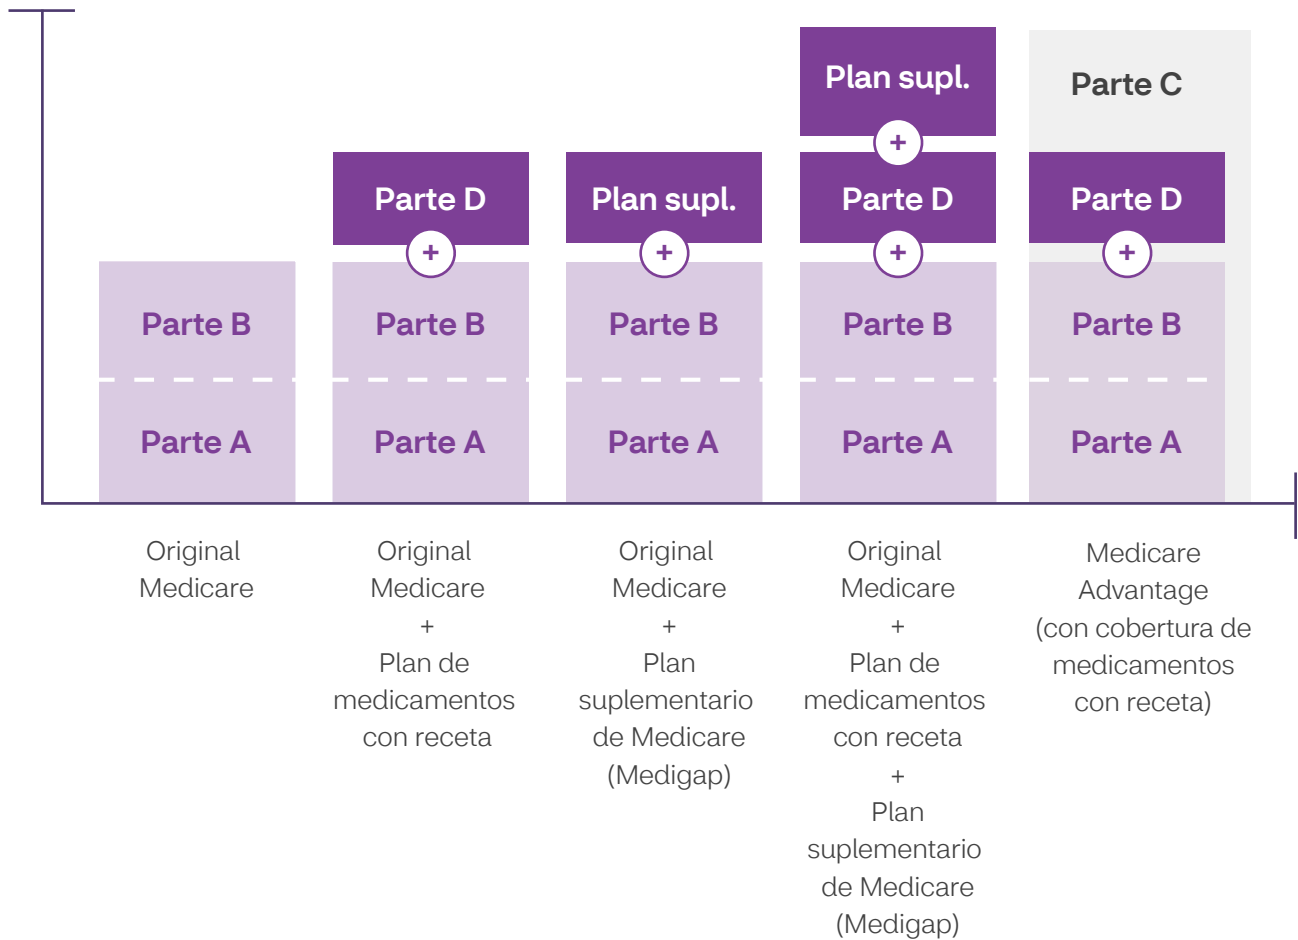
Plan supl.

Parte C

+

Parte D

Plan supl.

Parte D

Parte D

+

+

+

+

Parte B

Parte B

Parte B

Parte B

Parte B

Parte A

Parte A

Parte A

Parte A

Parte A

Original Medicare

Original Medicare + Plan de medicamentos con receta

Original Medicare + Plan suplementario de Medicare (Medigap)

Original Medicare + Plan de medicamentos con receta + Plan suplementario de Medicare (Medigap)

Medicare Advantage (con cobertura de medicamentos con receta)